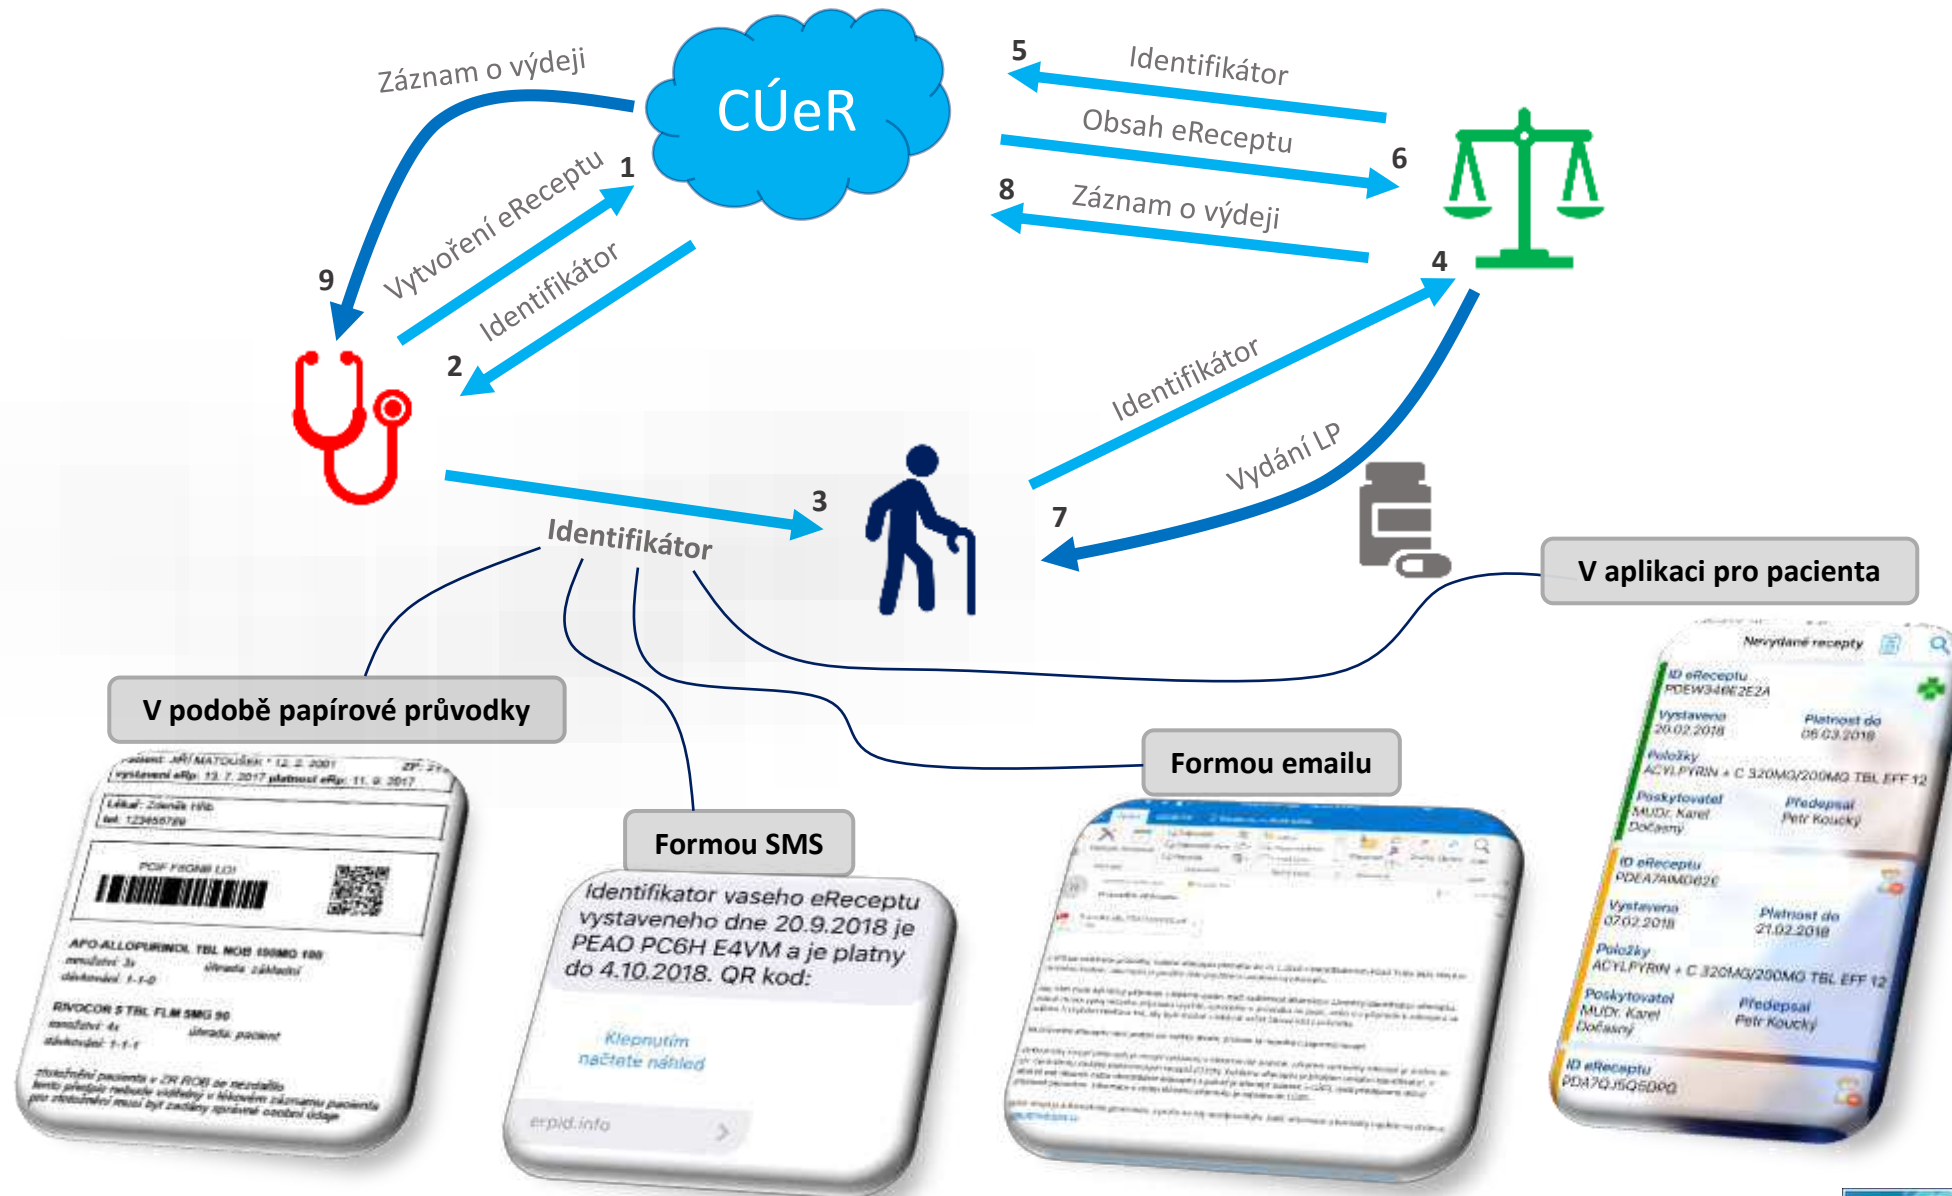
CÚeR

Záznam o výdeji

Vytvoření eReceptu 1

Identifikátor

9

2

5 Identifikátor

Obsah eReceptu 6

8 Záznam o výdeji

4

Identifikátor

Vydání LP

7

3

Identifikátor

V aplikaci pro pacienta

V podobě papírové průvodky

Formou emailu

Formou SMS

pacient: JIŘÍ MATOUŠEK * 12. 2. 2001 ZP: 211
vystavení eRp: 13. 7. 2017 platnost eRp: 11. 9. 2017
Lékař: Zdeněk Hlíp
tel. 123456789
PDF FRONB LOI
APO-ALLOPURINOL TBL NOB 100MG 100
množství: 3x úhrada: základní
dávkování: 1-1-0
RIVOCOR 5 TBL FLM 5MG 90
množství: 4x úhrada: pacient
dávkování: 1-1-1
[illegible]

Identifikator vaseho eReceptu vystaveneho dne 20.9.2018 je PEAO PC6H E4VM a je platny do 4.10.2018. QR kod:

Klepnutím načtete náhled

erpid.info

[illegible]

Nevydané recepty
ID eReceptu
PDEW34BE2E2A
Vystaveno
20.02.2018
Platnost do
06.03.2018
Položky
ACYLPYRIN + C 320MG/200MG TBL EFF 12
Poskytovatel
MUDr. Karel Dočasný
Předepsal
Petr Koucký
ID eReceptu
PDEA7AMD62E
Vystaveno
07.02.2018
Platnost do
21.02.2018
Položky
ACYLPYRIN + C 320MG/200MG TBL EFF 12
Poskytovatel
MUDr. Karel Dočasný
Předepsal
Petr Koucký
ID eReceptu
PDA7QJ5Q5DPQ